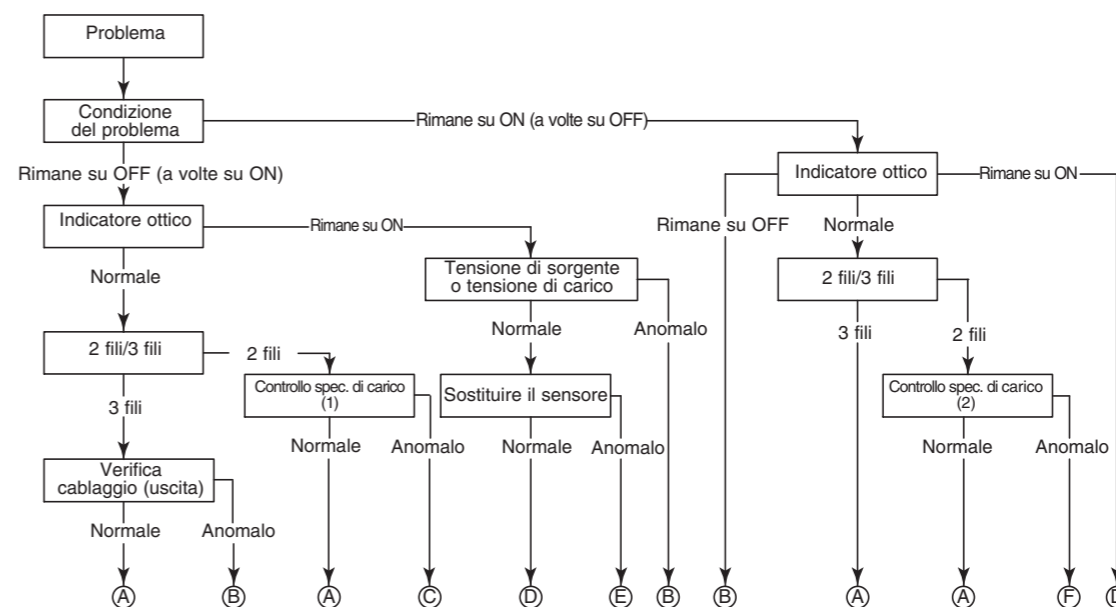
Problema

Condizione del problema

Rimane su ON (a volte su OFF)

Rimane su OFF (a volte su ON)

Indicatore ottico

Rimane su ON

Indicatore ottico

Rimane su ON

Rimane su OFF

Normale

Normale

Tensione di sorgente o tensione di carico

2 fili/3 fili

Normale

Anomalo

3 fili

2 fili

2 fili/3 fili

2 fili

Controllo spec. di carico (1)

Sostituire il sensore

Controllo spec. di carico (2)

3 fili

Normale

Anomalo

Normale

Anomalo

Normale

Anomalo

Verifica cablaggio (uscita)

Normale

Anomalo

Ⓐ Ⓑ Ⓐ Ⓒ Ⓓ Ⓔ Ⓑ Ⓑ Ⓐ Ⓐ Ⓕ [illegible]